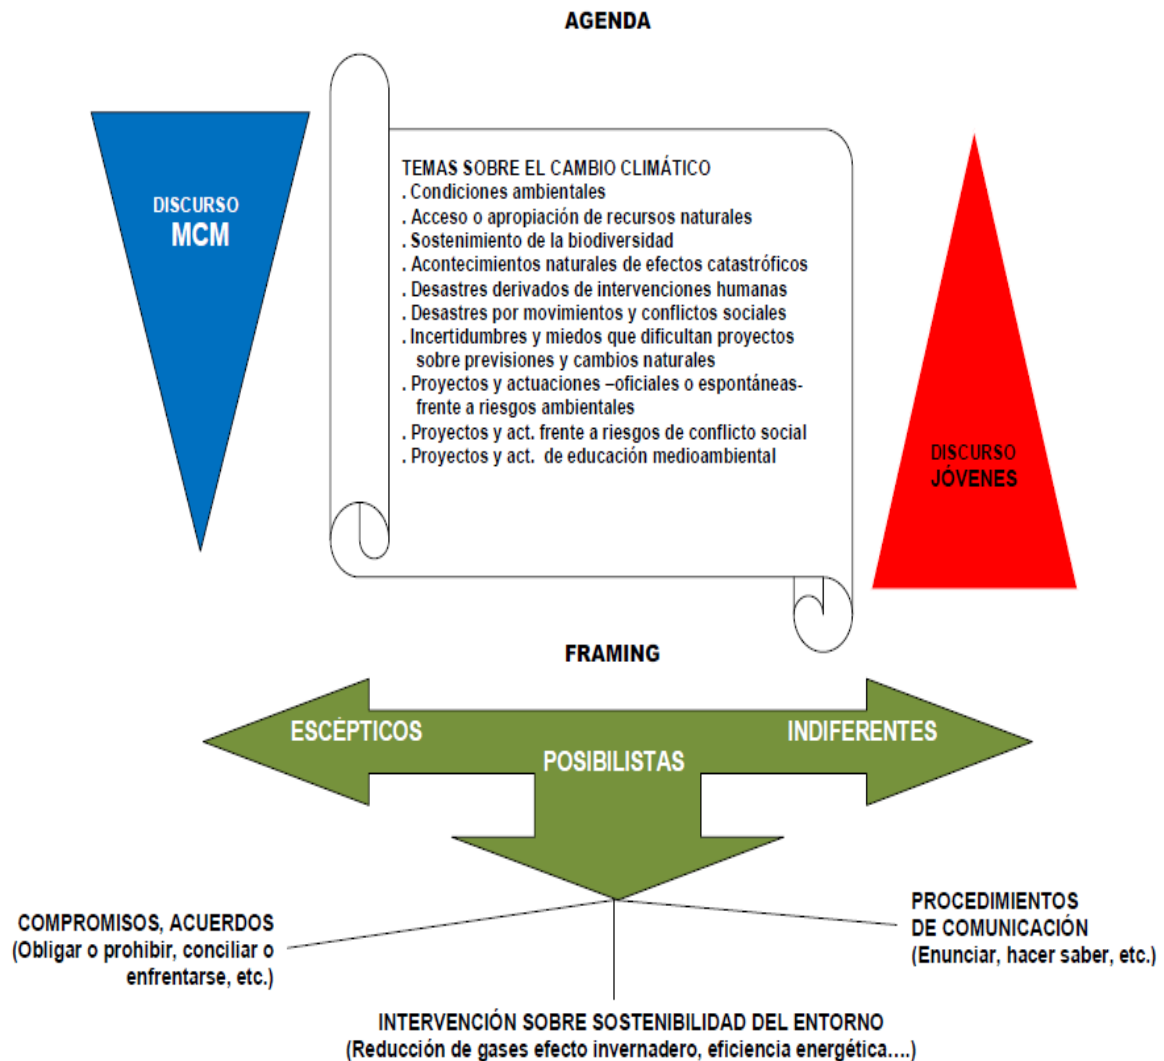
AGENDA

DISCURSO
MCM

TEMAS SOBRE EL CAMBIO CLIMÁTICO
. Condiciones ambientales
. Acceso o apropiación de recursos naturales
. Sostenimiento de la biodiversidad
. Acontecimientos naturales de efectos catastróficos
. Desastres derivados de intervenciones humanas
. Desastres por movimientos y conflictos sociales
. Incertidumbres y miedos que dificultan proyectos sobre previsiones y cambios naturales
. Proyectos y actuaciones –oficiales o espontáneas- frente a riesgos ambientales
. Proyectos y act. frente a riesgos de conflicto social
. Proyectos y act. de educación medioambiental

DISCURSO
JÓVENES

FRAMING

ESCÉPTICOS
POSIBILISTAS
INDIFERENTES

COMPROMISOS, ACUERDOS
(Obligar o prohibir, conciliar o enfrentarse, etc.)

PROCEDIMIENTOS
DE COMUNICACIÓN
(Enunciar, hacer saber, etc.)

INTERVENCIÓN SOBRE SOSTENIBILIDAD DEL ENTORNO
(Reducción de gases efecto invernadero, eficiencia energética….)